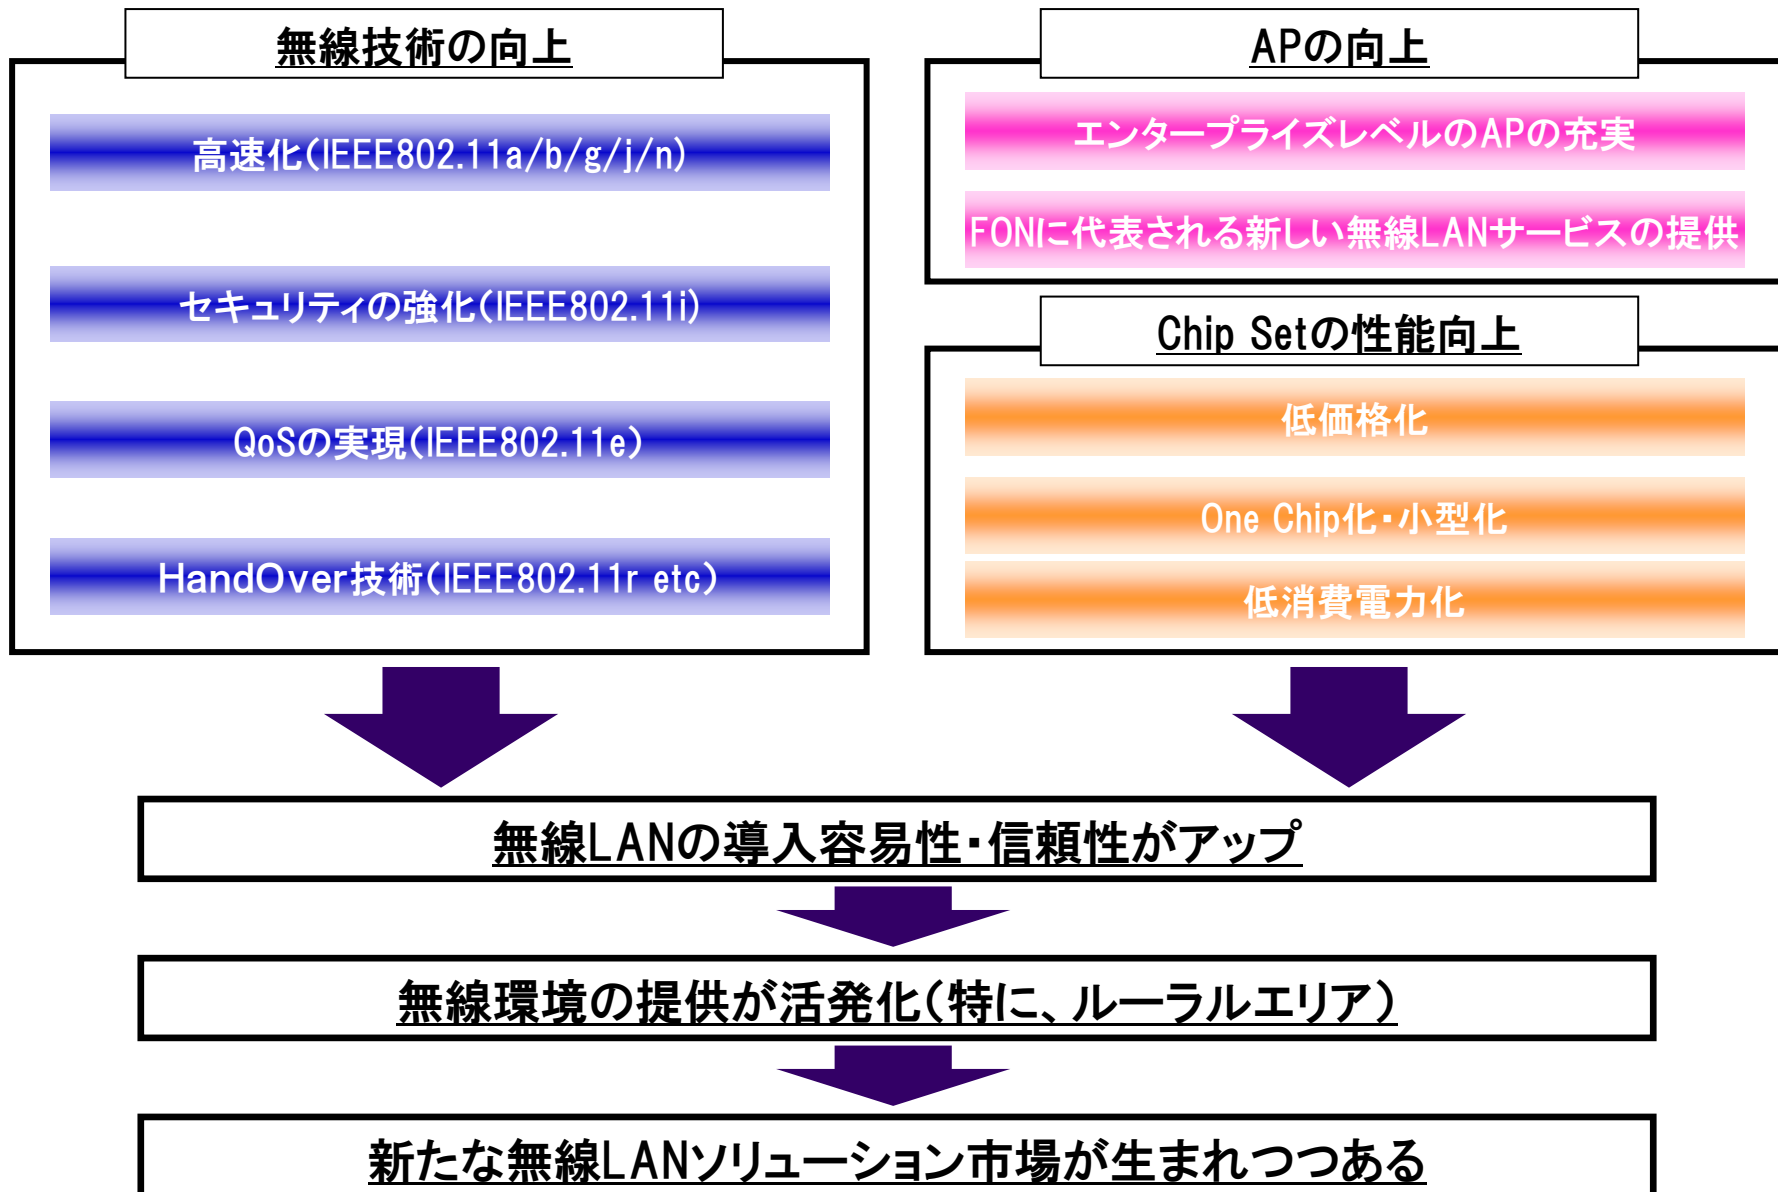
無線技術の向上

高速化(IEEE802.11a/b/g/j/n)

セキュリティの強化(IEEE802.11i)

QoSの実現(IEEE802.11e)

HandOver技術(IEEE802.11r etc)

APの向上

エンタープライズレベルのAPの充実

FONに代表される新しい無線LANサービスの提供

Chip Setの性能向上

低価格化

One Chip化・小型化

低消費電力化

無線LANの導入容易性・信頼性がアップ

無線環境の提供が活発化(特に、ルーラルエリア)

新たな無線LANソリューション市場が生まれつつある